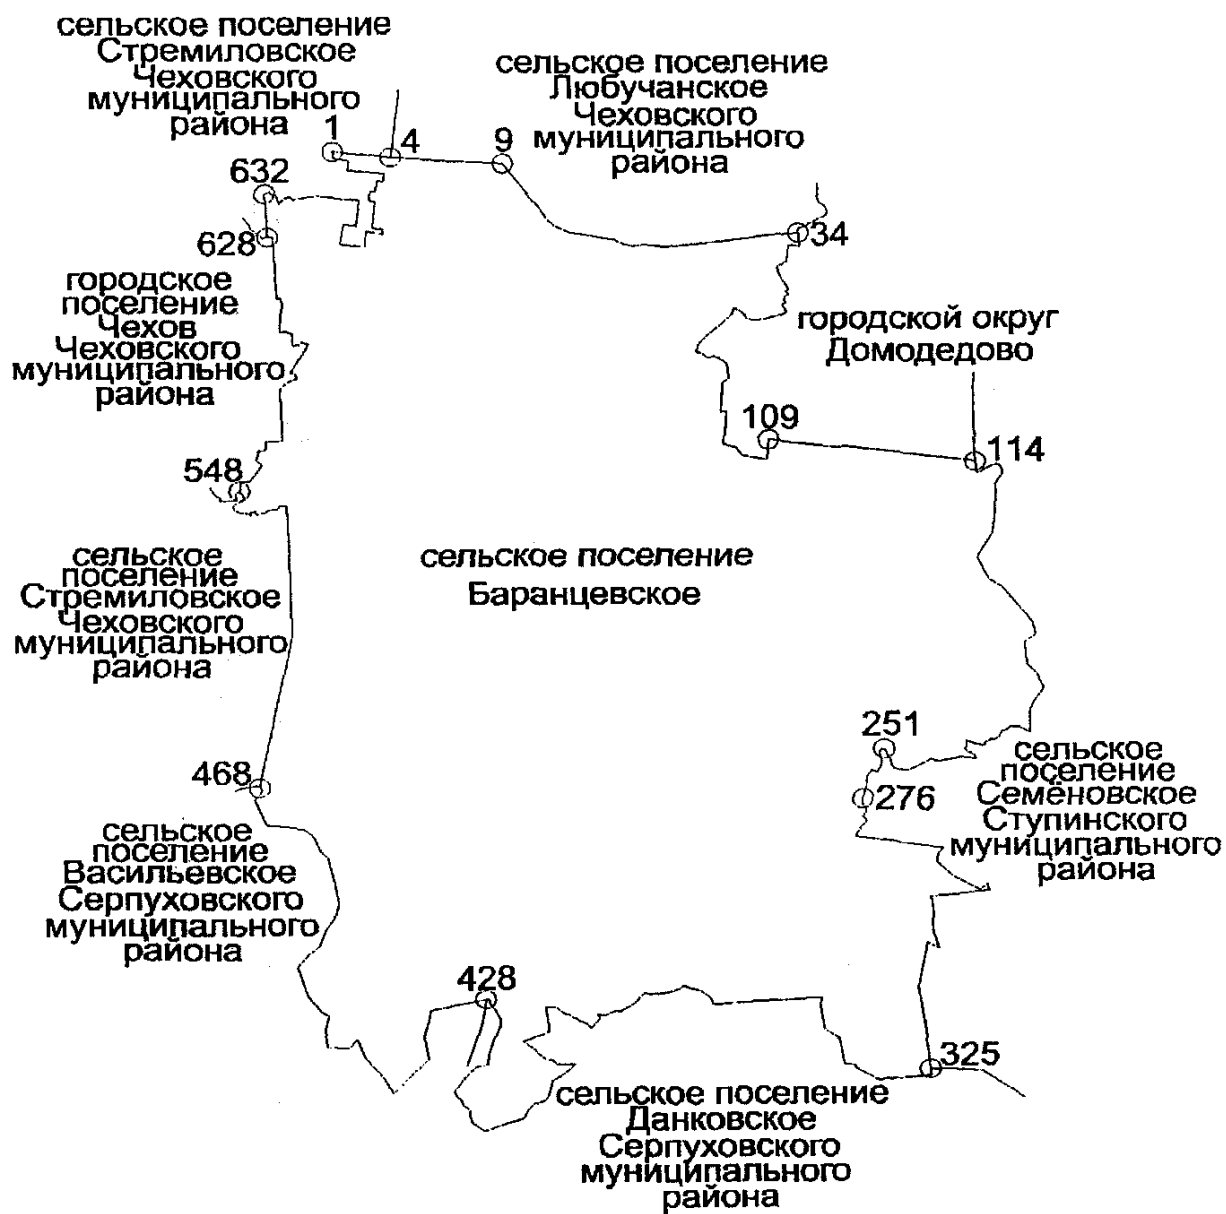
сельское поселение Стремиловское Чеховского муниципального района

1

4

9

сельское поселение Любучанское Чеховского муниципального района

632

628

34

городское поселение Чехов Чеховского муниципального района

городской округ Домодедово

109

114

548

сельское поселение Стремиловское Чеховского муниципального района

сельское поселение Баранцевское

251

276

сельское поселение Семёновское Ступинского муниципального района

468

сельское поселение Васильевское Серпуховского муниципального района

428

325

сельское поселение Данковское Серпуховского муниципального района